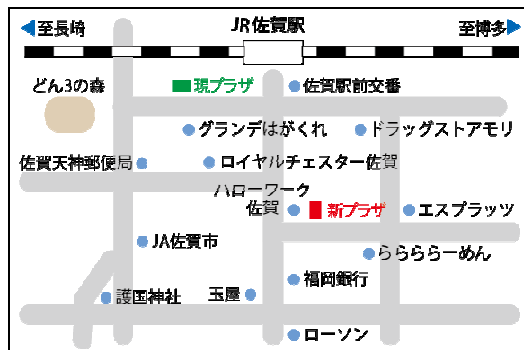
至長崎

JR佐賀駅

至博多

どん3の森

現プラザ

佐賀駅前交番

グランデはがくれ

ドラッグストアモリ

佐賀天神郵便局

ロイヤルチェスター佐賀

ハローワーク佐賀

新プラザ

エスプラッツ

JA佐賀市

らららら一めん

福岡銀行

護国神社

玉屋

ローソン